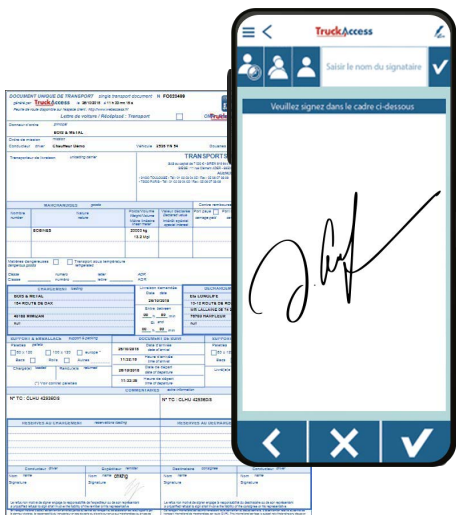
DOCUMENT UNIQUE DE TRANSPORT single transport document N° FO023489

généré par TruckAccess le 28/10/2019 à 11 h 30 mn 18 s

Lettre de voiture / Récépissé / Transport

BOIS & METAL

Chauffeur Demo

2538 CS 54

TRANSPORT

SOCIETE

Nature

20000 kg

12.3 Mpl

BOIS & METAL

154 ROUTE DE DAX

40180 RIMEAN

28/10/2019

SM LOMBARD

TETES PAVILLON

28/10/2019

11:32:16

N° TO : CLHU 4289826

N° TO : CLHU 4289826

RESERVES AU CHARGEMENT

RESERVES AU DECHARGEMENT

Nom

Signature

TruckAccess

Saisir le nom du signataire

Veuillez signez dans le cadre ci-dessous